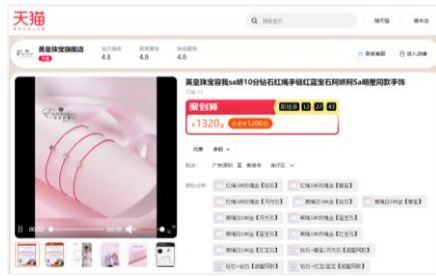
天猫

搜索宝贝

搜本店

搜天猫

英皇珠宝旗舰店

宝贝描述 4.8

服务态度 4.8

物流服务 4.8

联系客服

进入店铺

英皇珠宝容我sa纳10分钻石红绳手链红蓝宝石网纱同Sa明星同款手饰

聚划算

距结束 12 27 41

¥1320

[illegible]

尺寸

手绳

配送

广东深圳

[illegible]

颜色分类

红绳10分钻石【白色】

红绳10分钻石【紫金】

红绳10分钻石【月光石】

红绳10分钻石【红宝石】

黑绳10分钻石【白色】

黑绳10分钻石【紫金】

黑绳10分钻石【月光石】

黑绳10分钻石【蓝宝石】

黑绳10分钻石【红宝石】

钻石+红绳【红宝石】

钻石+蓝绳【月光石】

钻石+红绳【蓝宝石】

钻石+黑绳【红宝石】

钻石+红绳【粉晶同款】